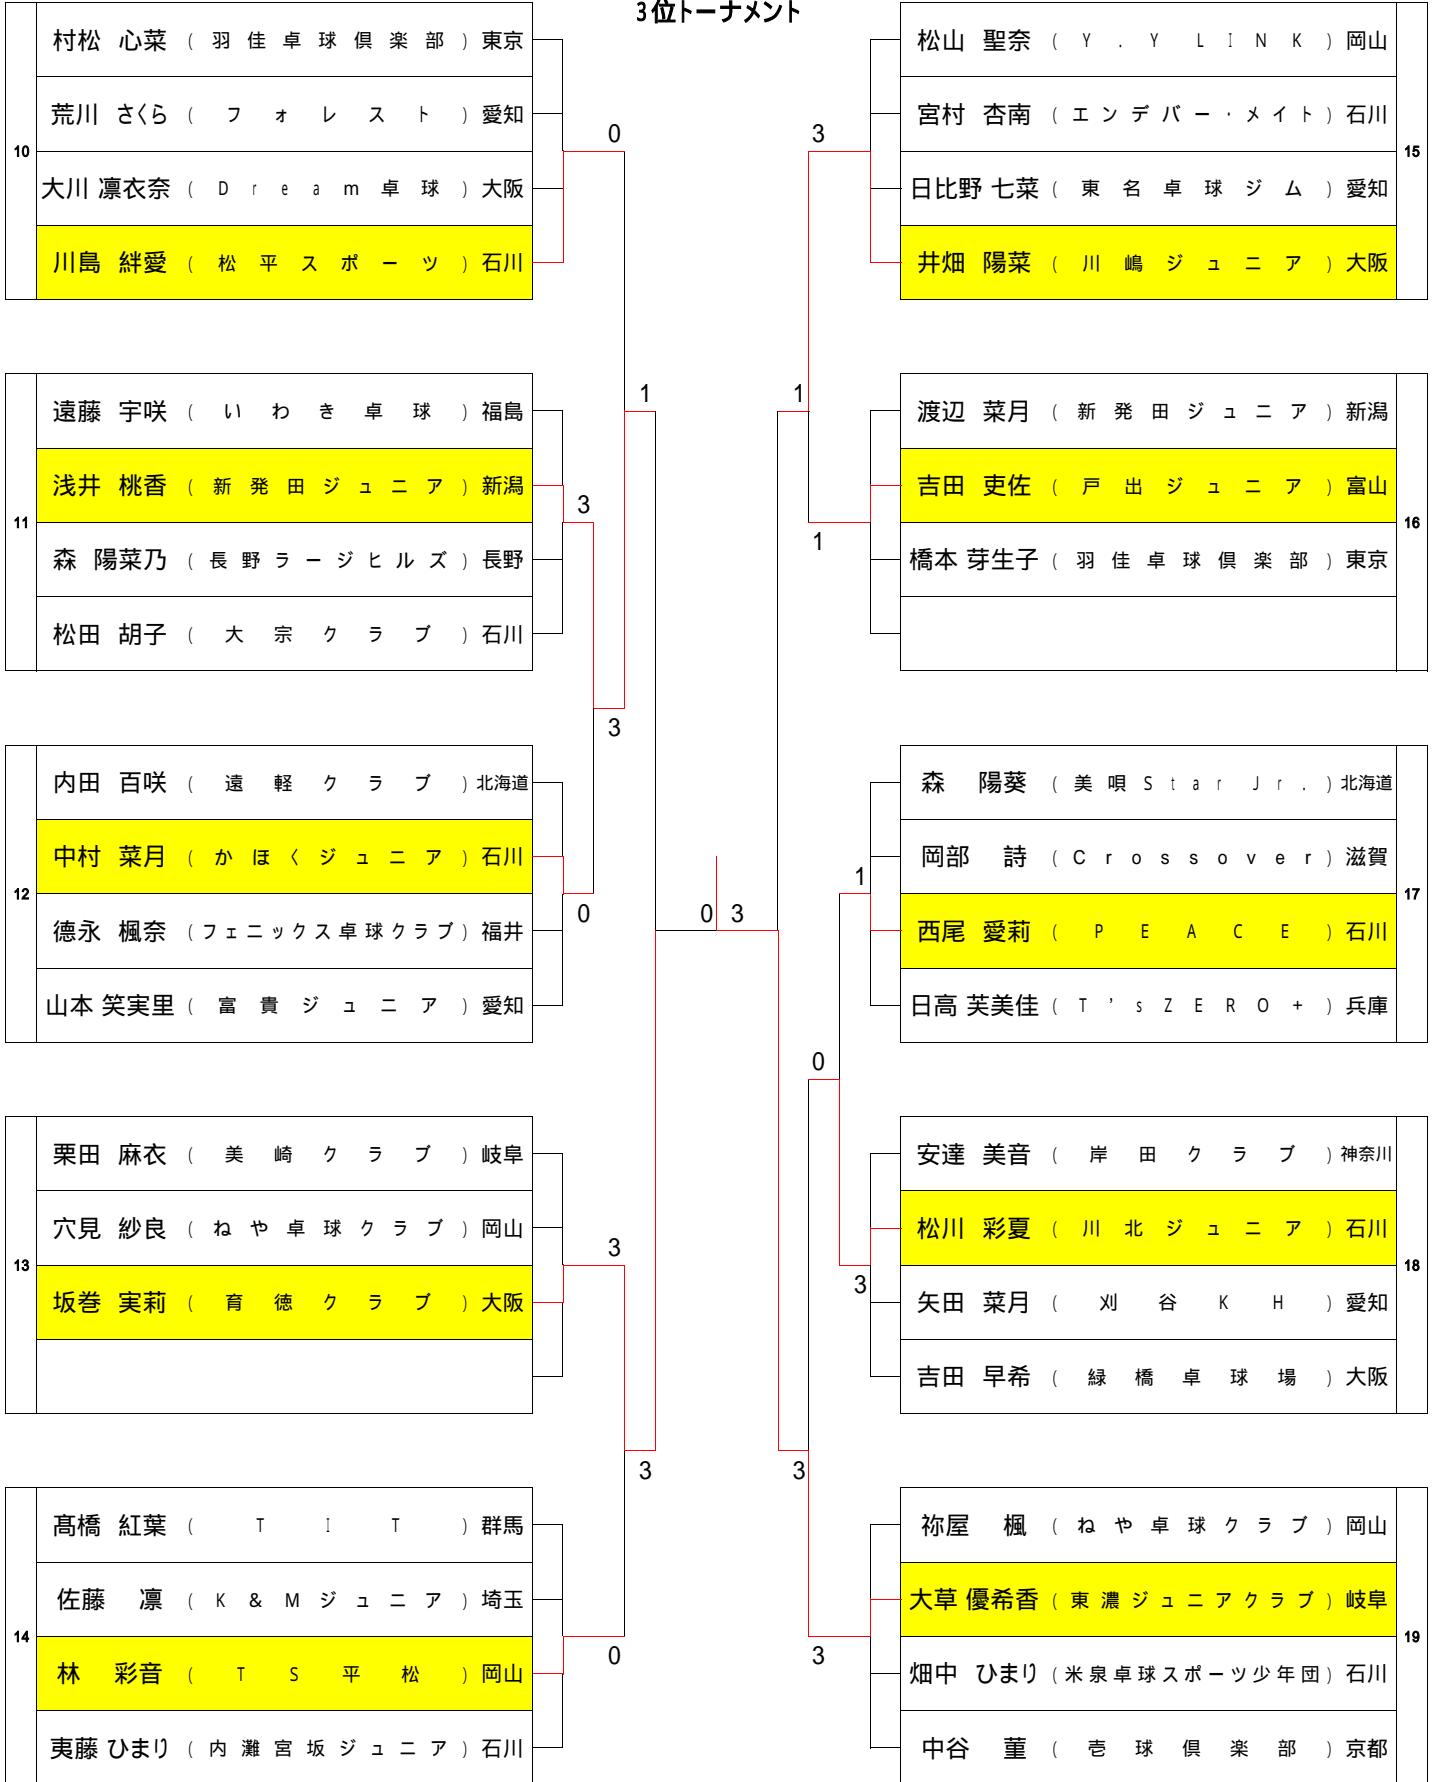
3位トーナメント

10
村松 心菜 （羽佳卓球倶楽部）東京
荒川 さくら （フォレスト）愛知
大川 凛衣奈 （Dream卓球）大阪
川島 絆愛 （松平スポーツ）石川

11
遠藤 宇咲 （いわき卓球）福島
浅井 桃香 （新発田ジュニア）新潟
森 陽菜乃 （長野ラージヒルズ）長野
松田 胡子 （大宗クラブ）石川

12
内田 百咲 （遠軽クラブ）北海道
中村 菜月 （かほくジュニア）石川
徳永 楓奈 （フェニックス卓球クラブ）福井
山本 笑実里 （富貴ジュニア）愛知

13
栗田 麻衣 （美崎クラブ）岐阜
穴見 紗良 （ねや卓球クラブ）岡山
坂巻 実莉 （育徳クラブ）大阪

14
髙橋 紅葉 （TIT）群馬
佐藤 凜 （K&Mジュニア）埼玉
林 彩音 （TS平松）岡山
東藤 ひまり （内灘宮坂ジュニア）石川

15
松山 聖奈 （Y.Y LINK）岡山
宮村 杏南 （エンデバー・メイト）石川
日比野 七菜 （東名卓球ジム）愛知
井畑 陽菜 （川嶋ジュニア）大阪

16
渡辺 菜月 （新発田ジュニア）新潟
吉田 吏佐 （戸出ジュニア）富山
橋本 芽生子 （羽佳卓球倶楽部）東京

17
森 陽葵 （美唄Star Jr.）北海道
岡部 詩 （Crossover）滋賀
西尾 愛莉 （PEACE）石川
日高 芙美佳 （T'sZERO+）兵庫

18
安達 美音 （岸田クラブ）神奈川
松川 彩夏 （川北ジュニア）石川
矢田 菜月 （刈谷KH）愛知
吉田 早希 （緑橋卓球場）大阪

19
祢屋 楓 （ねや卓球クラブ）岡山
大草 優希香 （東濃ジュニアクラブ）岐阜
畑中 ひまり （米泉卓球スポーツ少年団）石川
中谷 菫 （壱球倶楽部）京都

0 3 1 3 3 0 3 3 0 0 3 3 1 1 1 0 3 3 3